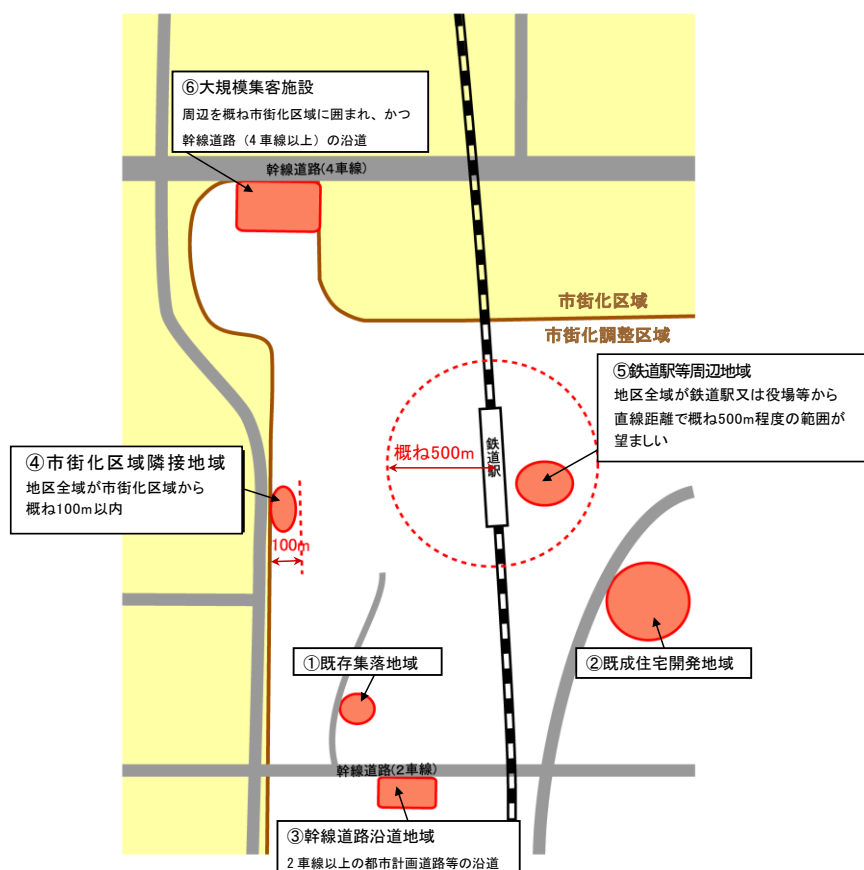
⑥大規模集客施設
周辺を概ね市街化区域に囲まれ、かつ幹線道路（4車線以上）の沿道

幹線道路(4車線)

市街化区域
市街化調整区域

⑤鉄道駅等周辺地域
地区全域が鉄道駅又は役場等から直線距離で概ね500m程度の範囲が望ましい

概ね500m

鉄道駅

④市街化区域隣接地域
地区全域が市街化区域から概ね100m以内

100m

①既存集落地域

②既成住宅開発地域

幹線道路(2車線)

③幹線道路沿道地域
2車線以上の都市計画道路等の沿道